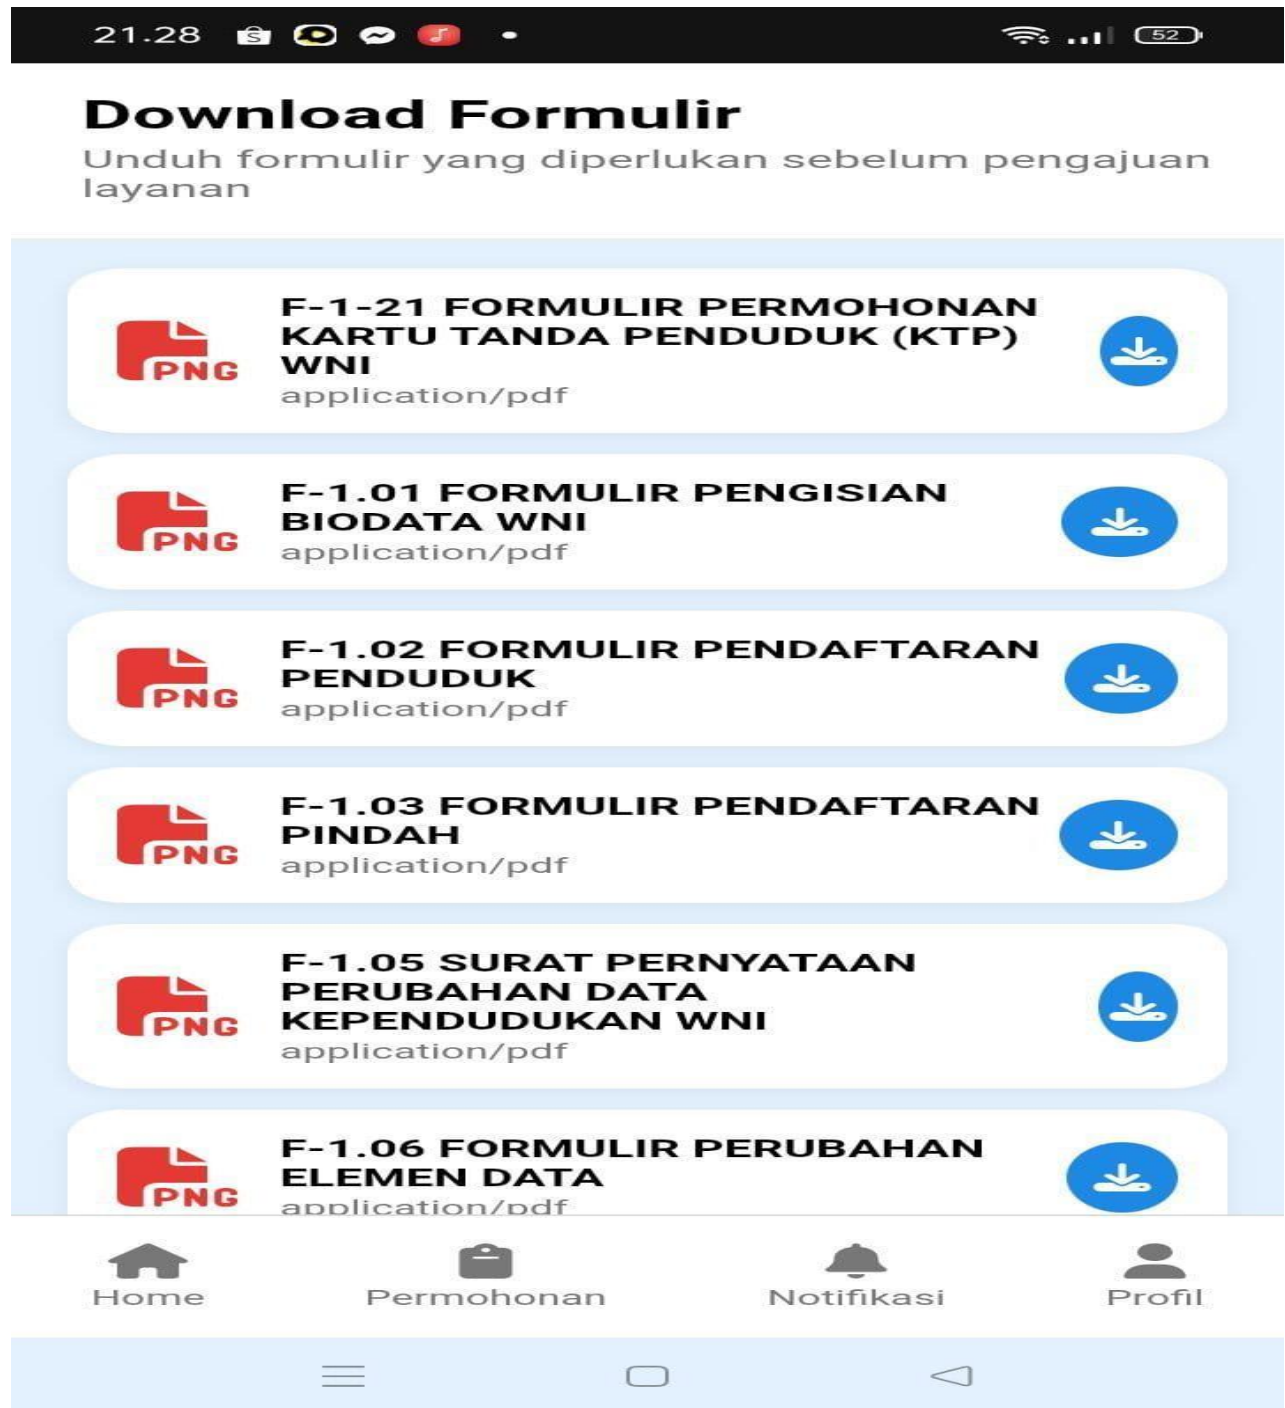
21.28 52

Download Formulir

Unduh formulir yang diperlukan sebelum pengajuan layanan

PNG
F-1-21 FORMULIR PERMOHONAN KARTU TANDA PENDUDUK (KTP) WNI
application/pdf

PNG
F-1.01 FORMULIR PENGISIAN BIODATA WNI
application/pdf

PNG
F-1.02 FORMULIR PENDAFTARAN PENDUDUK
application/pdf

PNG
F-1.03 FORMULIR PENDAFTARAN PINDAH
application/pdf

PNG
F-1.05 SURAT PERNYATAAN PERUBAHAN DATA KEPENDUDUKAN WNI
application/pdf

PNG
F-1.06 FORMULIR PERUBAHAN ELEMEN DATA
application/pdf

Home
Permohonan
Notifikasi
Profil